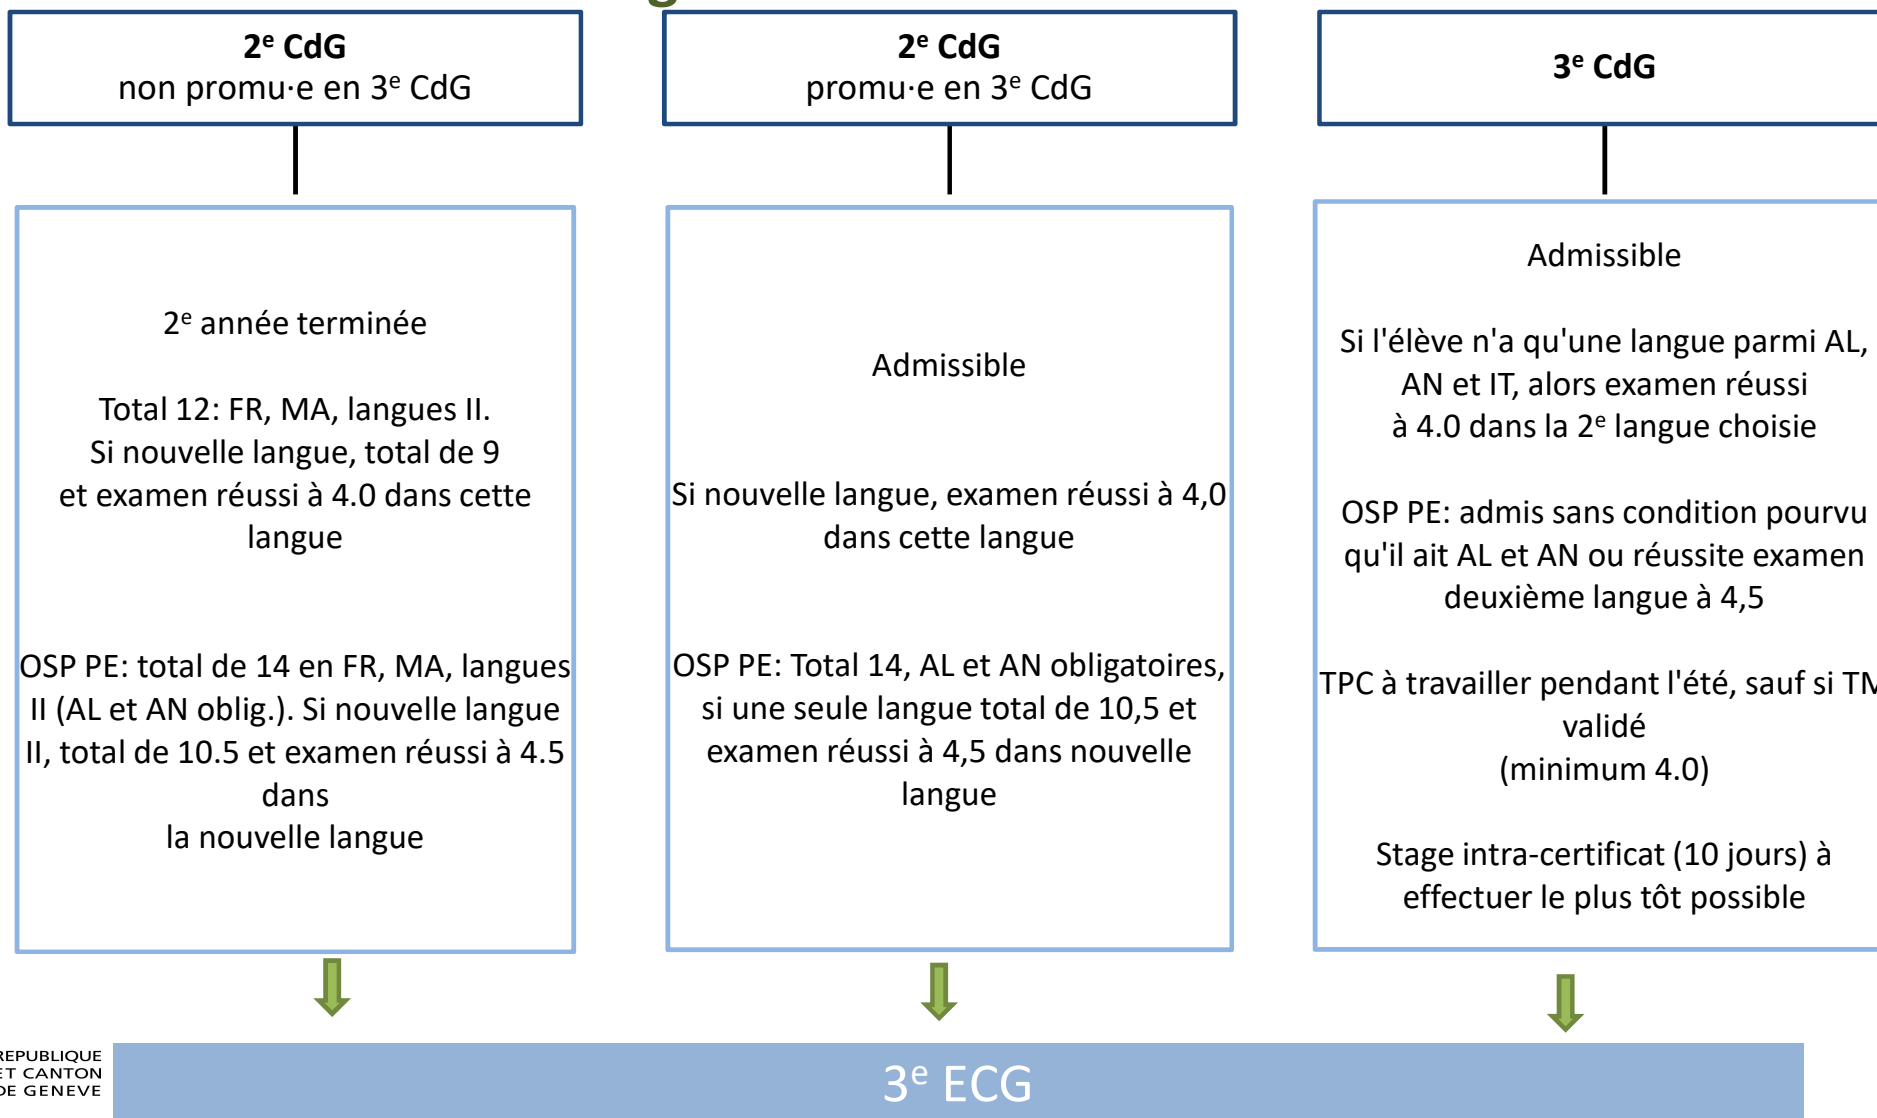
**2$^e$ CdG**
non promu·e en 3$^e$ CdG

**2$^e$ CdG**
promu·e en 3$^e$ CdG

**3$^e$ CdG**

2$^e$ année terminée

Total 12: FR, MA, langues II.
Si nouvelle langue, total de 9 et examen réussi à 4.0 dans cette langue

OSP PE: total de 14 en FR, MA, langues II (AL et AN oblig.). Si nouvelle langue II, total de 10.5 et examen réussi à 4.5 dans
la nouvelle langue

Admissible

Si nouvelle langue, examen réussi à 4,0 dans cette langue

OSP PE: Total 14, AL et AN obligatoires, si une seule langue total de 10,5 et examen réussi à 4,5 dans nouvelle langue

Admissible

Si l'élève n'a qu'une langue parmi AL, AN et IT, alors examen réussi à 4.0 dans la 2$^e$ langue choisie

OSP PE: admis sans condition pourvu qu'il ait AL et AN ou réussite examen deuxième langue à 4,5

TPC à travailler pendant l'été, sauf si T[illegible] validé
(minimum 4.0)

Stage intra-certificat (10 jours) à effectuer le plus tôt possible

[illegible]EPUBLIQUE
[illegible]ET CANTON
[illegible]E GENEVE

3$^e$ ECG